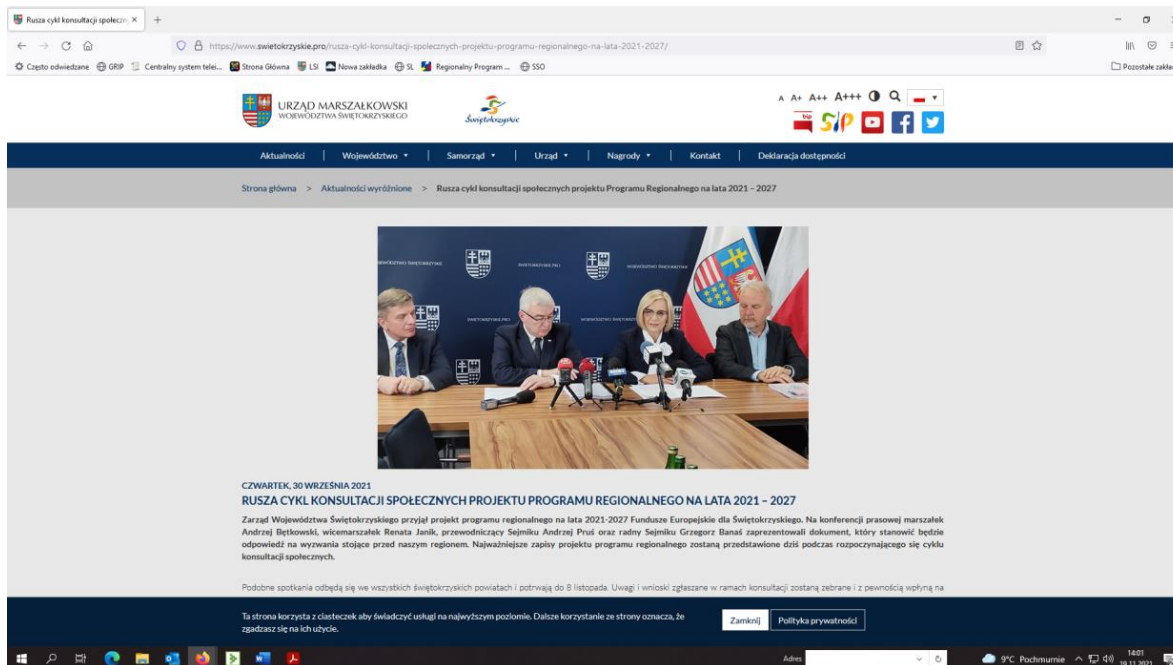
Rusza cykl konsultacji społeczn ×

https://www.swietokrzyskie.pro/rusza-cykl-konsultacji-spolecznych-projektu-programu-regionalnego-na-lata-2021-2027/

Często odwiedzane GRIP Centralny system telei... Strona Główna LSI Nowa zakładka SL Regionalny Program ... SSO

Pozostałe zakła

URZĄD MARSZAŁKOWSKI WOJEWÓDZTWA ŚWIĘTOKRZYSKIEGO

Świętokrzyskie

A A+ A++ A+++

bip SIP

Aktualności | Województwo ▾ | Samorząd ▾ | Urząd ▾ | Nagrody ▾ | Kontakt | Deklaracja dostępności

Strona główna > Aktualności wyróżnione > Rusza cykl konsultacji społecznych projektu Programu Regionalnego na lata 2021 – 2027

CZWARTEK, 30 WRZEŚNIA 2021

RUSZA CYKL KONSULTACJI SPOŁECZNYCH PROJEKTU PROGRAMU REGIONALNEGO NA LATA 2021 – 2027

Zarząd Województwa Świętokrzyskiego przyjął projekt programu regionalnego na lata 2021-2027 Fundusze Europejskie dla Świętokrzyskiego. Na konferencji prasowej marszałek Andrzej Bętkowski, wicemarszałek Renata Janik, przewodniczący Sejmiku Andrzej Pruś oraz radny Sejmiku Grzegorz Banaś zaprezentowali dokument, który stanowić będzie odpowiedź na wyzwania stojące przed naszym regionem. Najważniejsze zapisy projektu programu regionalnego zostaną przedstawione dziś podczas rozpoczynającego się cyklu konsultacji społecznych.

Podobne spotkania odbędą się we wszystkich świętokrzyskich powiatach i potrwają do 8 listopada. Uwagi i wnioski zgłaszane w ramach konsultacji zostaną zebrane i z pewnością wpłyną na

Ta strona korzysta z ciasteczek aby świadczyć usługi na najwyższym poziomie. Dalsze korzystanie ze strony oznacza, że zgadzasz się na ich użycie.

Zamknij

Polityka prywatności

Adres

9°C Pochmurnie

14:01
19.11.2021